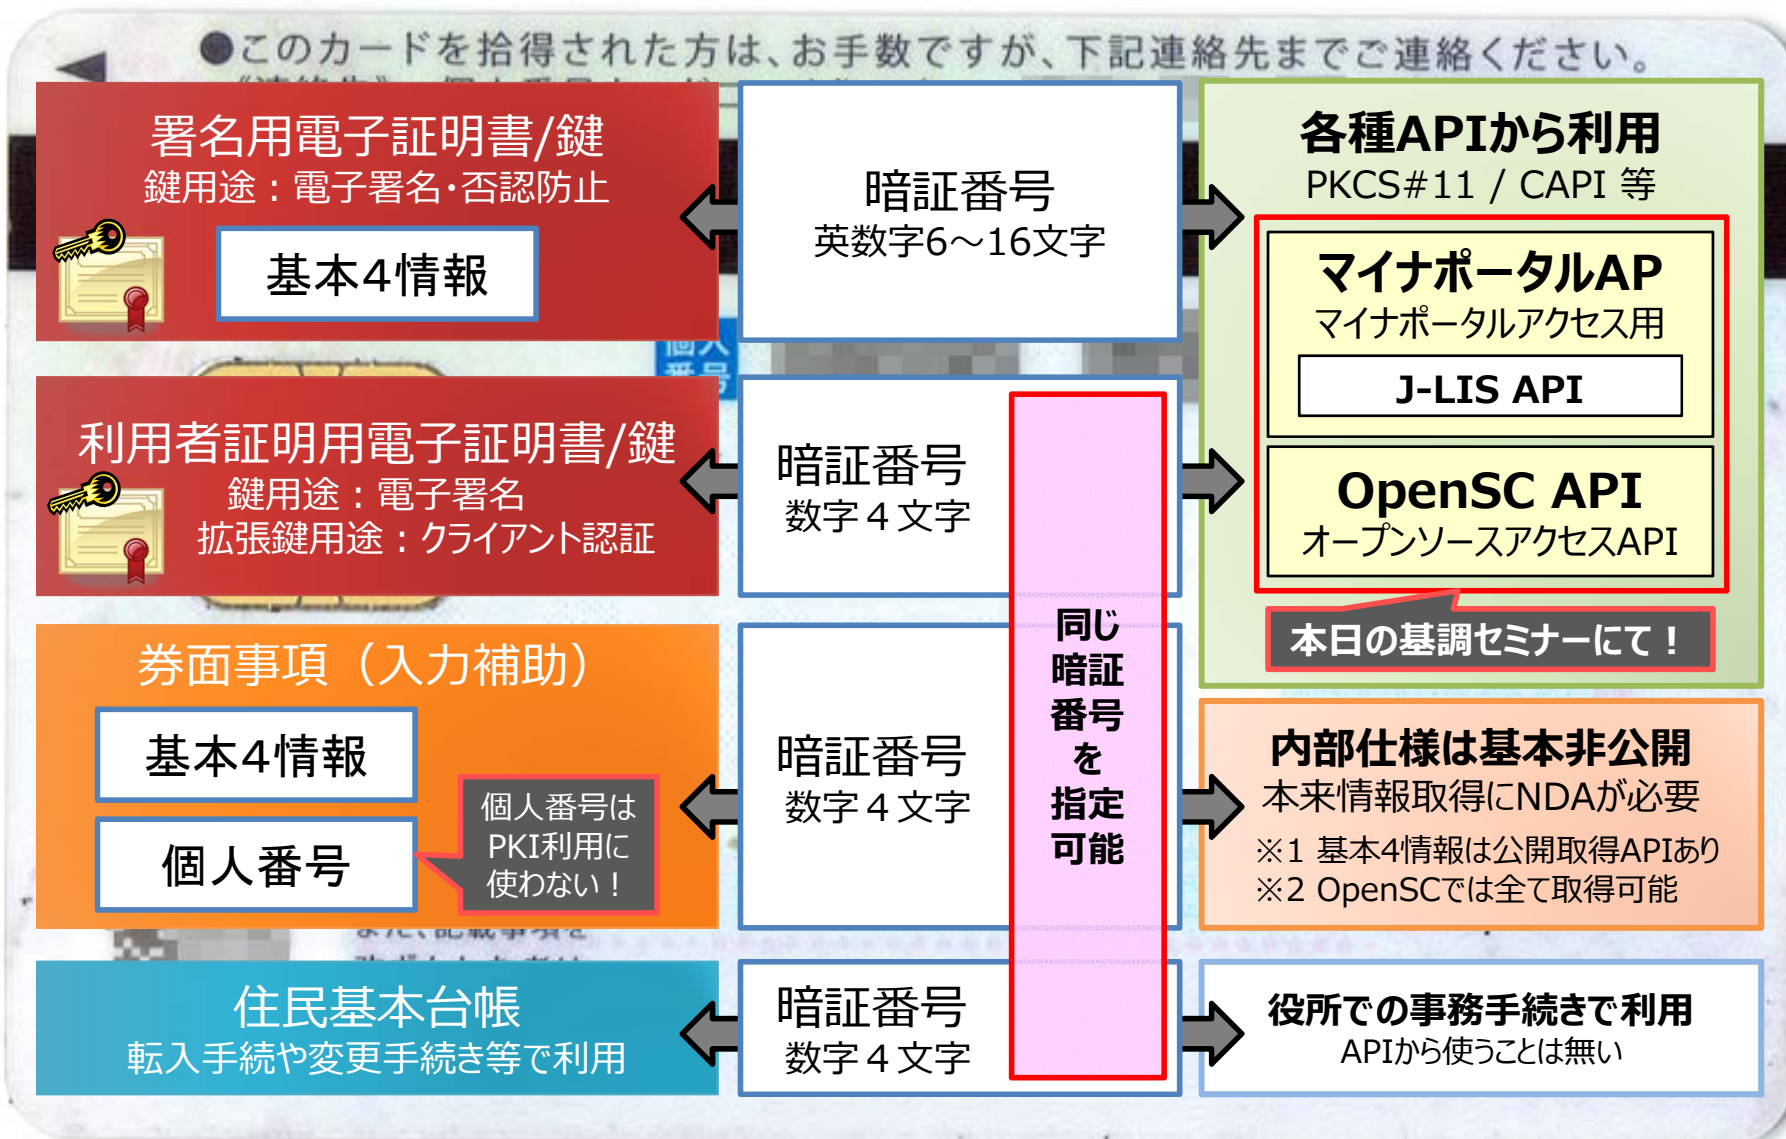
●このカードを拾得された方は、お手数ですが、下記連絡先までご連絡ください。

署名用電子証明書/鍵
鍵用途：電子署名・否認防止
基本4情報

暗証番号
英数字6～16文字

各種APIから利用
PKCS#11 / CAPI 等

マイナポータルAP
マイナポータルアクセス用
J-LIS API

OpenSC API
オープンソースアクセスAPI

本日の基調セミナーにて！

利用者証明用電子証明書/鍵
鍵用途：電子署名
拡張鍵用途：クライアント認証

暗証番号
数字４文字

同じ暗証番号を指定可能

券面事項（入力補助）
基本4情報
個人番号
個人番号はPKI利用に使わない！

暗証番号
数字４文字

内部仕様は基本非公開
本来情報取得にNDAが必要
※1 基本4情報は公開取得APIあり
※2 OpenSCでは全て取得可能

住民基本台帳
転入手続や変更手続き等で利用

暗証番号
数字４文字

役所での事務手続きで利用
APIから使うことは無い